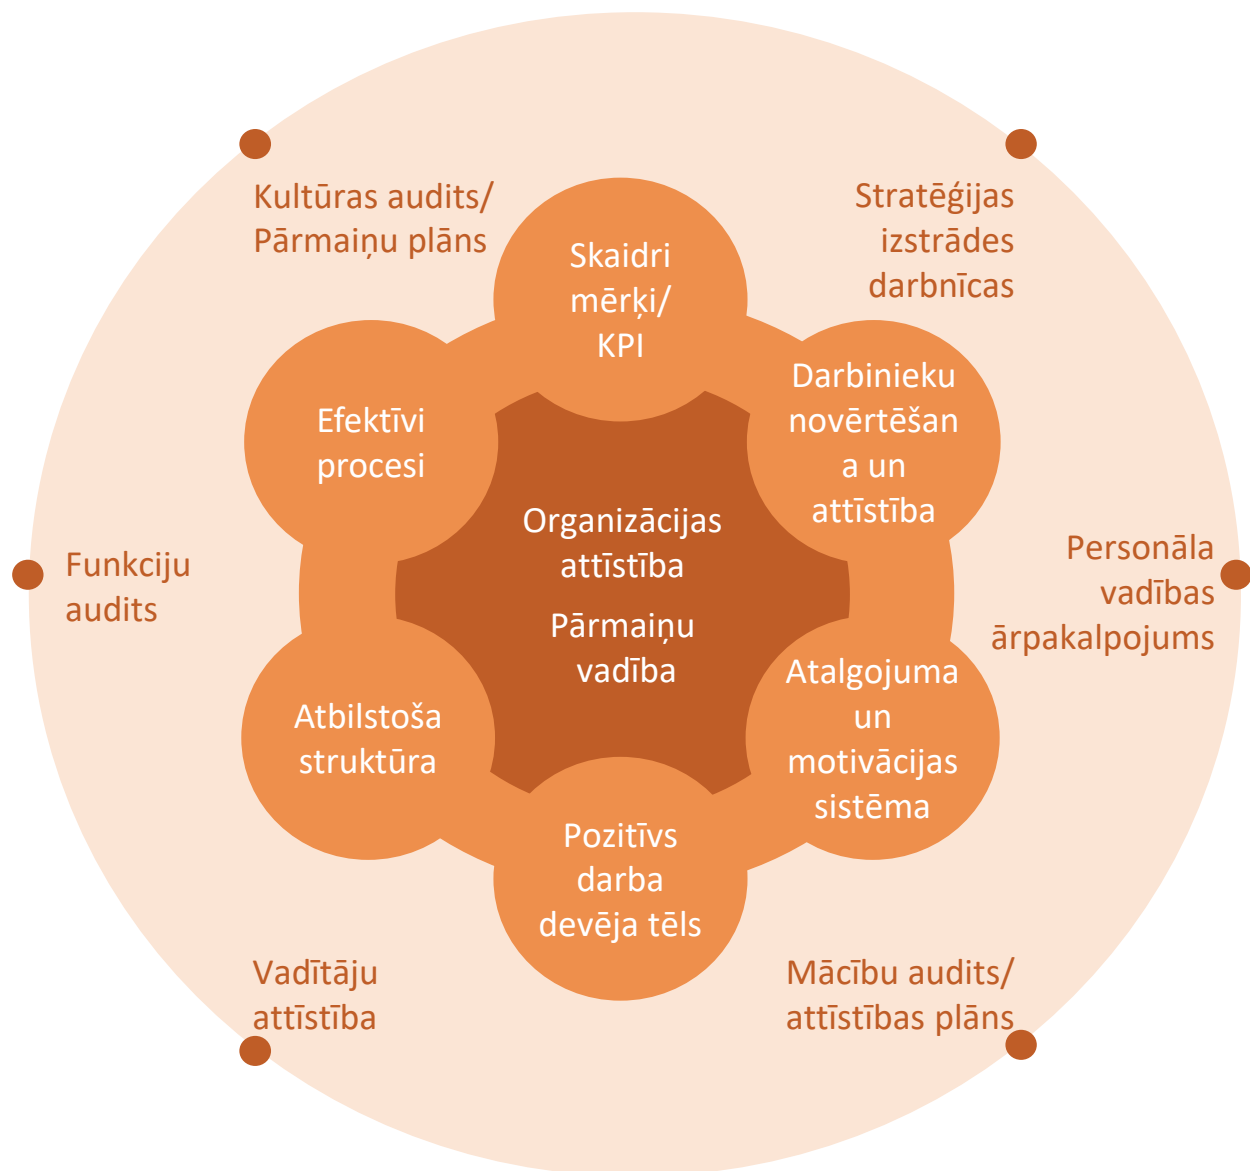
Kultūras audits/ Pārmaiņu plāns

Stratēģijas izstrādes darbnīcas

Skaidri mērķi/ KPI

Efektīvi procesi

Darbinieku novērtēšana un attīstība

Organizācijas attīstība

Pārmaiņu vadība

Funkciju audits

Personāla vadības ārpakalpojums

Atbilstoša struktūra

Atalgojuma un motivācijas sistēma

Pozitīvs darba devēja tēls

Vadītāju attīstība

Mācību audits/ attīstības plāns